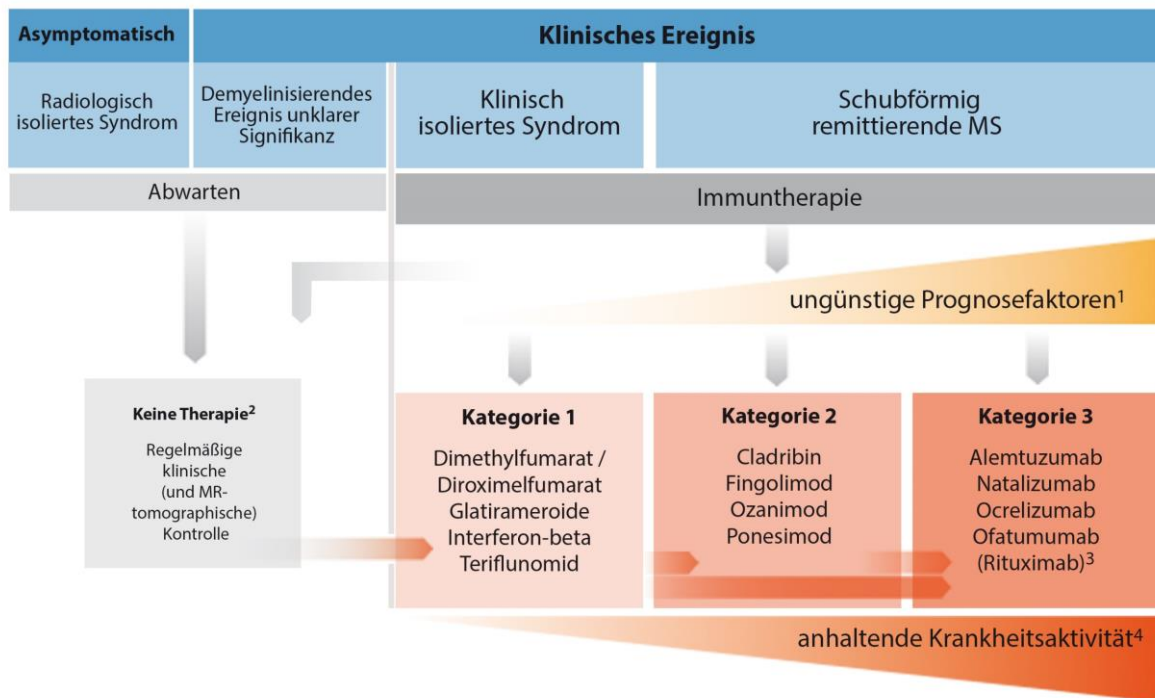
Asymptomatisch

Klinisches Ereignis

Radiologisch isoliertes Syndrom

Demyelinisierendes Ereignis unklarer Signifikanz

Klinisch isoliertes Syndrom

Schubförmig remittierende MS

Abwarten

Immuntherapie

ungünstige Prognosefaktoren$^1$

Keine Therapie$^2$

Regelmäßige klinische (und MR-tomographische) Kontrolle

Kategorie 1

Dimethylfumarat / Diroximelfumarat
Glatirameroide
Interferon-beta
Teriflunomid

Kategorie 2

Cladribin
Fingolimod
Ozanimod
Ponesimod

Kategorie 3

Alemtuzumab
Natalizumab
Ocrelizumab
Ofatumumab
(Rituximab)$^3$

anhaltende Krankheitsaktivität$^4$